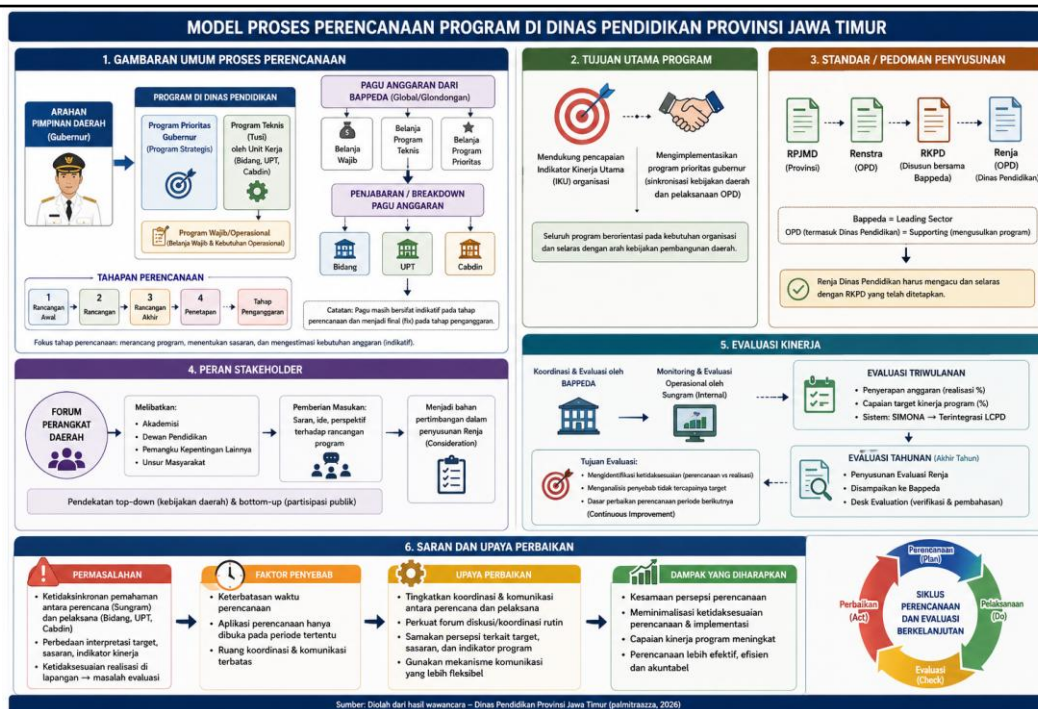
MODEL PROSES PERENCANAAN PROGRAM DI DINAS PENDIDIKAN PROVINSI JAWA TIMUR

1. GAMBARAN UMUM PROSES PERENCANAAN

ARAHAN PIMPINAN DAERAH (Gubernur)

PROGRAM DI DINAS PENDIDIKAN

Program Prioritas Gubernur (Program Strategis)

Program Teknis (Tusi) oleh Unit Kerja (Bidang, UPT, Cabdin)

Program Wajib/Operasional (Belanja Wajib & Kebutuhan Operasional)

PAGU ANGGARAN DARI BAPPEDA (Global/Glondongan)

Belanja Wajib

Belanja Program Teknis

Belanja Program Prioritas

PENJABARAN / BREAKDOWN PAGU ANGGARAN

Bidang

UPT

Cabdin

Catatan: Pagu masih bersifat indikatif pada tahap perencanaan dan menjadi final (fis) pada tahap penganggaran.

TAHAPAN PERENCANAAN

1 Rancangan Awal

2 Rancangan

3 Rancangan Akhir

4 Penetapan

Tahap Penganggaran

Fokus tahap perencanaan: merancang program, menentukan sasaran, dan mengestimasi kebutuhan anggaran (indikatif).

2. TUJUAN UTAMA PROGRAM

Mendukung pencapaian Indikator Kinerja Utama (IKU) organisasi

Mengimplementasikan program prioritas gubernur (sinkronisasi kebijakan daerah dan pelaksanaan OPD)

Seluruh program berorientasi pada kebutuhan organisasi dan selaras dengan arah kebijakan pembangunan daerah.

3. STANDAR / PEDOMAN PENYUSUNAN

RPJMD (Provinsi)

Renstra (OPD)

RKPD (Disusun bersama Bappeda)

Renja (OPD) (Dinas Pendidikan)

Bappeda = Leading Sector

OPD (termasuk Dinas Pendidikan) = Supporting (mengusulkan program)

Renja Dinas Pendidikan harus mengacu dan selaras dengan RKPD yang telah ditetapkan.

4. PERAN STAKEHOLDER

FORUM PERANGKAT DAERAH

Melibatkan:
• Akademisi
• Dewan Pendidikan
• Pemangku Kepentingan Lainnya
• Unsur Masyarakat

Pemberian Masukan: Saran, ide, perspektif terhadap rancangan program

Menjadi bahan pertimbangan dalam penyusunan Renja (Consideration)

Pendekatan top-down (kebijakan daerah) & bottom-up (partisipasi publik)

5. EVALUASI KINERJA

Koordinasi & Evaluasi oleh BAPPEDA

Monitoring & Evaluasi Operasional oleh Sungram (Internal)

EVALUASI TRIWULANAN
• Penyerapan anggaran (realisasi %)
• Capaian target kinerja program (%)
• Sistem: SIMONA → Terintegrasi LCPD

Tujuan Evaluasi:
• Mengidentifikasi ketidaksesuaian (perencanaan vs realisasi)
• Menganalisis penyebab tidak tercapainya target
• Dasar perbaikan perencanaan periode berikutnya (Continuous Improvement)

EVALUASI TAHUNAN (Akhir Tahun)
• Penyusunan Evaluasi Renja
• Disampaikan ke Bappeda
• Desk Evaluation (verifikasi & pembahasan)

6. SARAN DAN UPAYA PERBAIKAN

PERMASALAHAN
• Ketidaksinkronan pemahaman antara perencana (Sungram) dan pelaksana (Bidang, UPT, Cabdin)
• Perbedaan interpretasi target, sasaran, indikator kinerja
• Ketidaksesuaian realisasi di lapangan → masalah evaluasi

FAKTOR PENYEBAB
• Keterbatasan waktu perencanaan
• Aplikasi perencanaan hanya dibuka pada periode tertentu
• Ruang koordinasi & komunikasi terbatas

UPAYA PERBAIKAN
• Tingkatkan koordinasi & komunikasi antara perencana dan pelaksana
• Perkuat forum diskusi/koordinasi rutin
• Samakan persepsi terkait target, sasaran, dan indikator program
• Gunakan mekanisme komunikasi yang lebih fleksibel

DAMPAK YANG DIHARAPKAN
• Kesamaan persepsi perencanaan
• Meminimalisasi ketidaksesuaian perencanaan & implementasi
• Capaian kinerja program meningkat
• Perencanaan lebih efektif, efisien dan akuntabel

Perencanaan (Plan)
Pelaksanaan (Do)
Evaluasi (Check)
Perbaikan (Act)
SIKLUS PERENCANAAN DAN EVALUASI BERKELANJUTAN

Sumber: Diolah dari hasil wawancara – Dinas Pendidikan Provinsi Jawa Timur (palmitraazza, 2026)